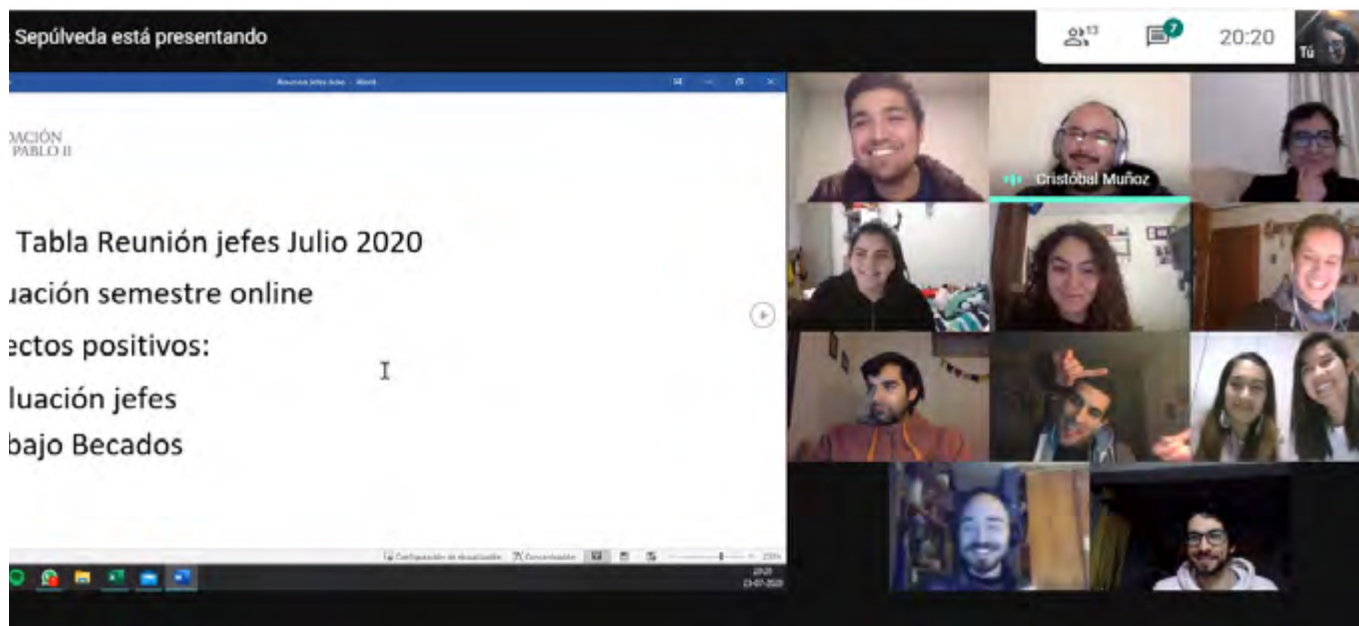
Sepúlveda está presentando

13

7

20:20

Tú

Reunion Jefes Julio - Word

DACIÓN
PABLO II

Tabla Reunión jefes Julio 2020
uación semestre online
ectos positivos:
luación jefes
bajo Becados

Configuración de visualización
Concentración

Cristóbal Muñoz

20:20
23-07-2020